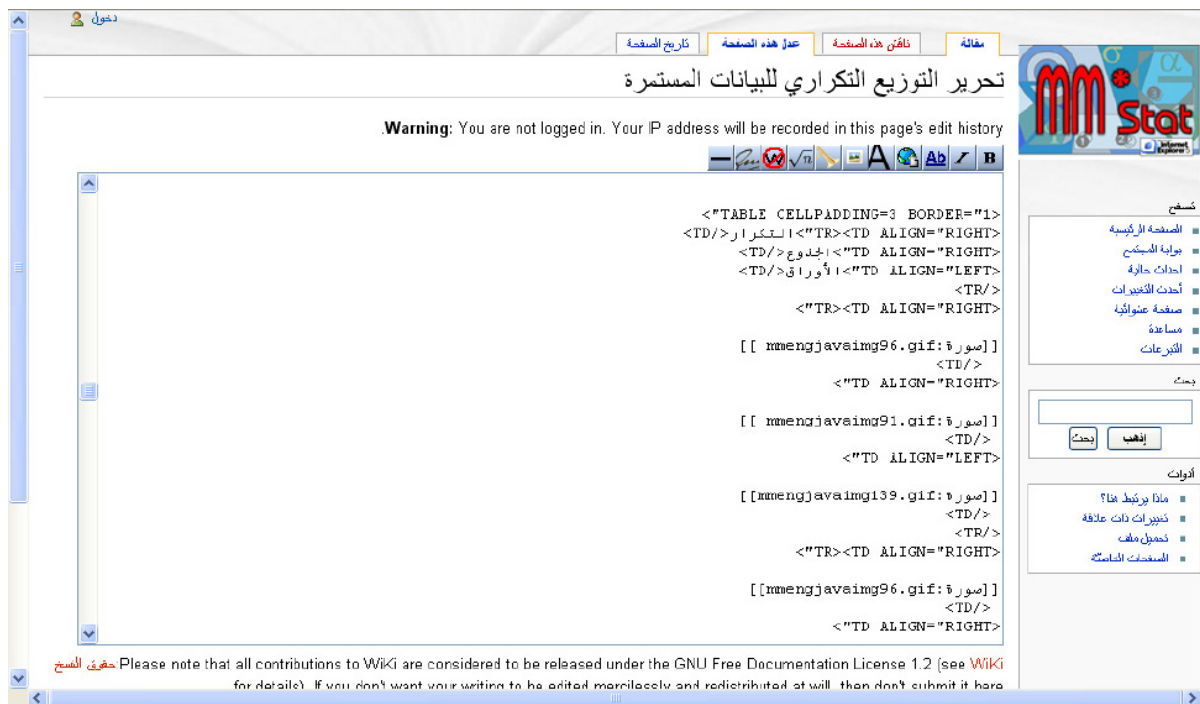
دخول

مقالة | ناقش هذه الصفحة | عدل هذه الصفحة | تاريخ الصفحة

تحرير التوزيع التكراري للبيانات المستمرة

Warning: You are not logged in. Your IP address will be recorded in this page's edit history.

<"TABLE CELLPADDING=3 BORDER="1>
<TR"><TD ALIGN="RIGHT">التكرار</TD>
<TD ALIGN="RIGHT">الجذوع</TD>
<TD ALIGN="LEFT">الأوراق</TD>
</TR>
<"TR"><TD ALIGN="RIGHT>

[[صورة:mmengjavaimg96.gif ]]
</TD>
<"TD ALIGN="RIGHT>

[[صورة:mmengjavaimg91.gif ]]
</TD>
<"TD ALIGN="LEFT>

[[صورة:mmengjavaimg139.gif]]
</TD>
</TR>
<"TR"><TD ALIGN="RIGHT>

[[صورة:mmengjavaimg96.gif]]
</TD>
<"TD ALIGN="RIGHT>

MM Stat

تصفح
الصفحة الرئيسية
بوابة المجتمع
احداث جارية
أحدث التغييرات
صفحة عشوائية
مساعدة
التبرعات

بحث
إذهب | بحث

أدوات
ماذا يرتبط هنا؟
تغييرات ذات علاقة
تحميل ملف
الصفحات الخاصة

Please note that all contributions to WiKi are considered to be released under the GNU Free Documentation License 1.2 (see WiKi حقوق النسخ for details). If you don't want your writing to be edited mercilessly and redistributed at will, then don't submit it here